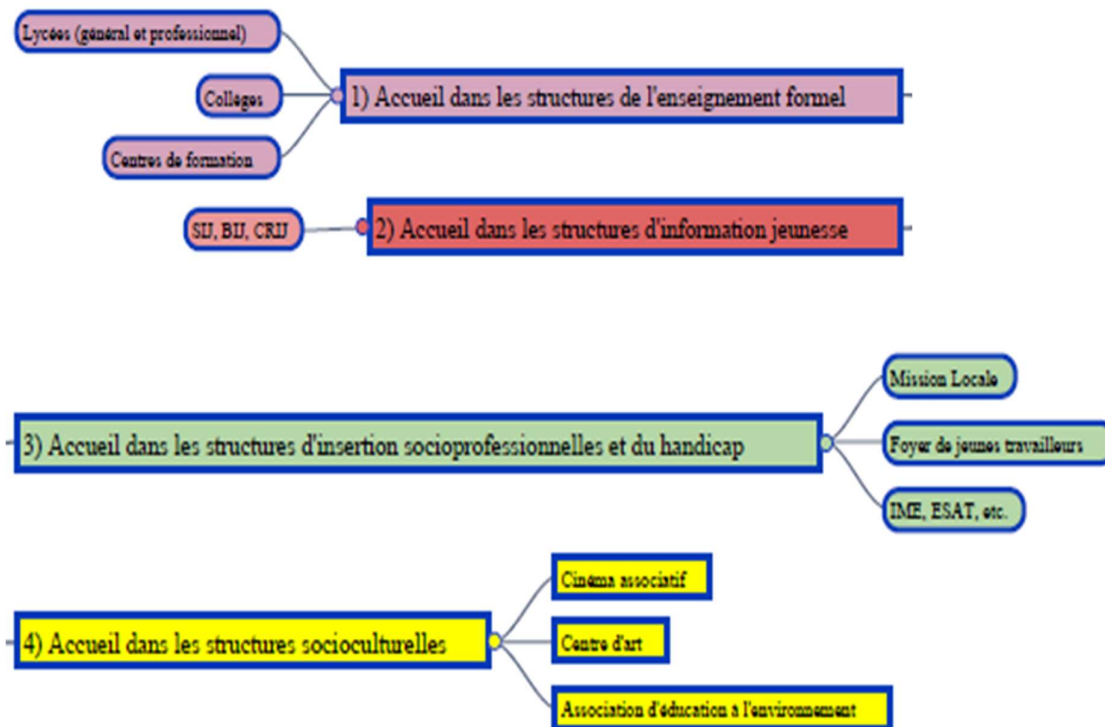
Lycées (général et professionnel)

Collèges

Centres de formation

1) Accueil dans les structures de l'enseignement formel

SIJ, BIJ, CRIJ

2) Accueil dans les structures d'information jeunesse

3) Accueil dans les structures d'insertion socioprofessionnelles et du handicap

Mission Locale

Foyer de jeunes travailleurs

IME, ESAT, etc.

4) Accueil dans les structures socioculturelles

Cinéma associatif

Centre d'art

Association d'éducation à l'environnement